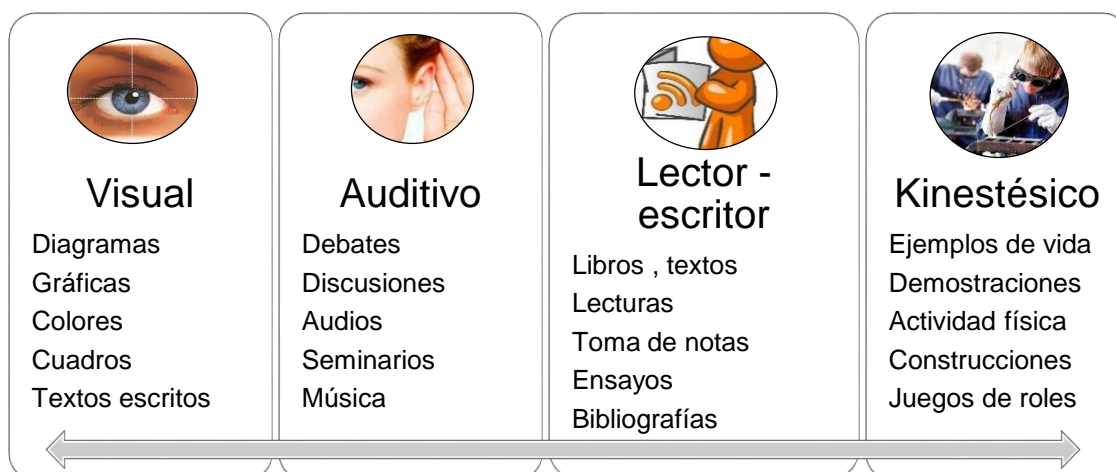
Visual
Diagramas
Gráficas
Colores
Cuadros
Textos escritos

Auditivo
Debates
Discusiones
Audios
Seminarios
Música

Lector - escritor
Libros , textos
Lecturas
Toma de notas
Ensayos
Bibliografías

Kinestésico
Ejemplos de vida
Demostraciones
Actividad física
Construcciones
Juegos de roles